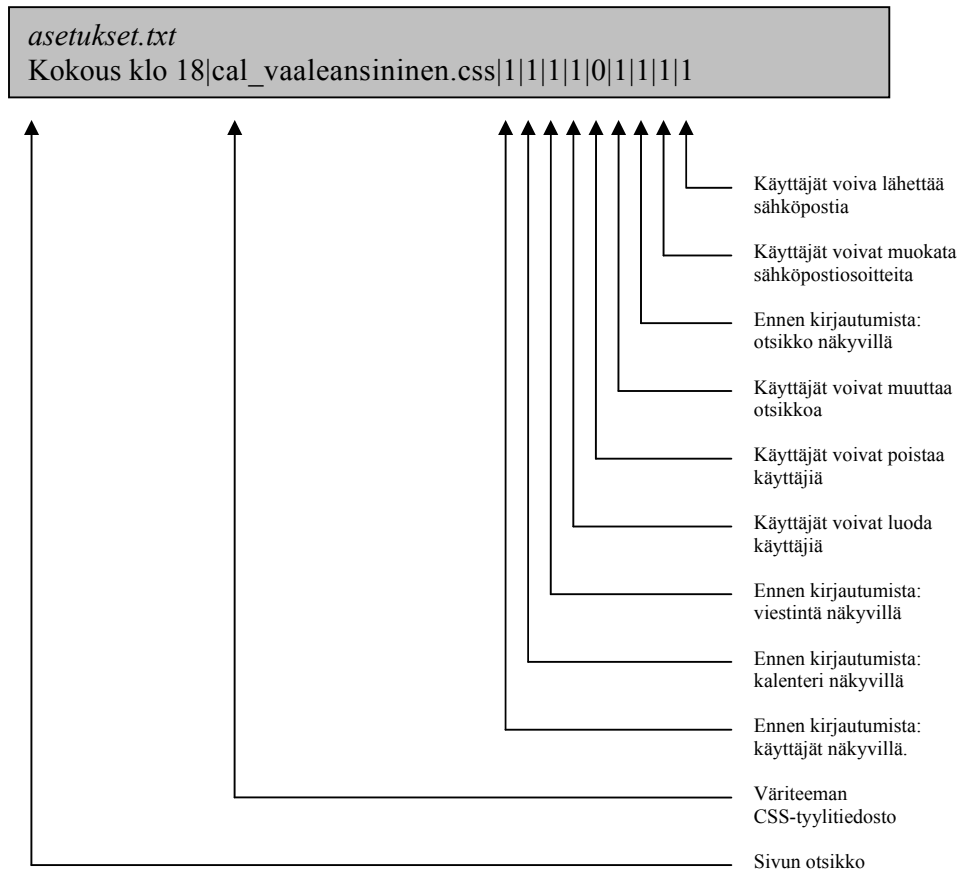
asetukset.txt
Kokous klo 18|cal_vaaleansininen.css|1|1|1|1|0|1|1|1|1

Käyttäjät voiva lähettää sähköpostia

Käyttäjät voivat muokata sähköpostiosoitteita

Ennen kirjautumista: otsikko näkyvillä

Käyttäjät voivat muuttaa otsikkoa

Käyttäjät voivat poistaa käyttäjiä

Käyttäjät voivat luoda käyttäjiä

Ennen kirjautumista: viestintä näkyvillä

Ennen kirjautumista: kalenteri näkyvillä

Ennen kirjautumista: käyttäjät näkyvillä.

Väriteeman CSS-tyylitiedosto

Sivun otsikko